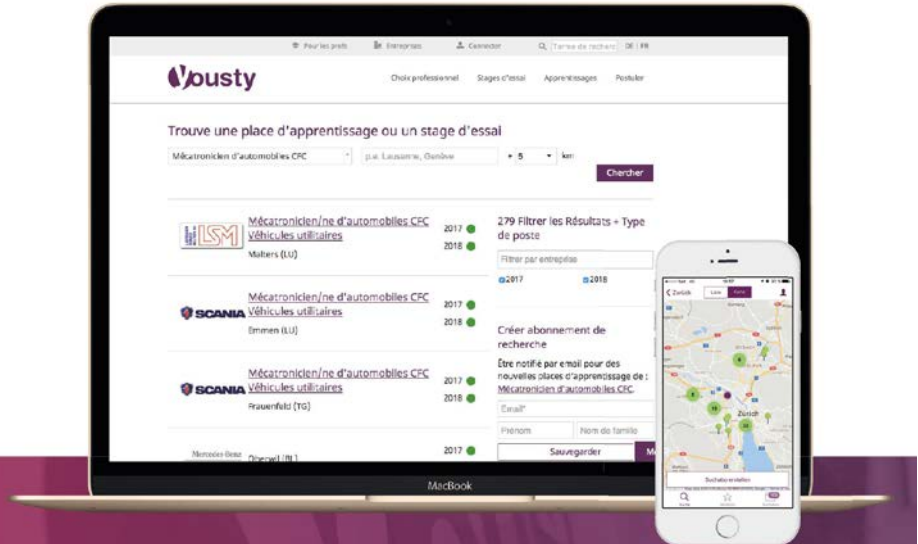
Pour les profs Entreprises Connecter Terme de recherche DE | FR

Yousty

Choix professionnel Stages d'essai Apprentissages Postuler

Trouve une place d'apprentissage ou un stage d'essai

Mécatronicien d'automobiles CFC

p.e. Lausanne, Genève

+ 5 km

Chercher

LSM

Mécatronicien/ne d'automobiles CFC Véhicules utilitaires

Malters (LU)

2017
2018

SCANIA

Mécatronicien/ne d'automobiles CFC Véhicules utilitaires

Emmen (LU)

2017
2018

SCANIA

Mécatronicien/ne d'automobiles CFC Véhicules utilitaires

Frauenfeld (TG)

2017
2018

Mercedes-Benz

Oberwil (BL)

2017

279 Filtrer les Résultats + Type de poste

Filtrer par entreprise

2017 2018

Créer abonnement de recherche

Être notifié par email pour des nouvelles places d'apprentissage de : Mécatronicien d'automobiles CFC.

Email*

Prénom

Nom de famille

Sauvegarder

MacBook

Zurich

Zürich

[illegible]